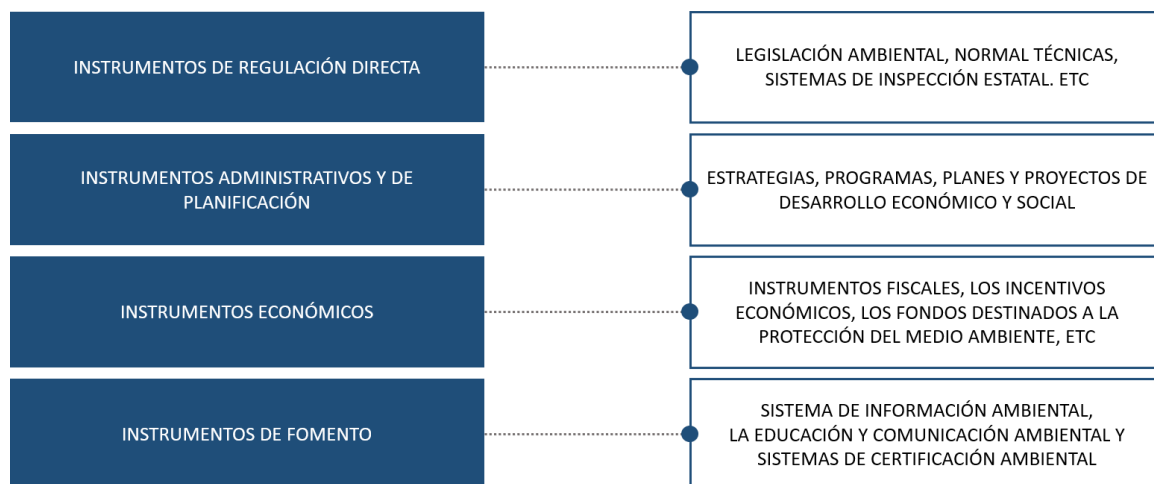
INSTRUMENTOS DE REGULACIÓN DIRECTA

LEGISLACIÓN AMBIENTAL, NORMAL TÉCNICAS, SISTEMAS DE INSPECCIÓN ESTATAL. ETC

INSTRUMENTOS ADMINISTRATIVOS Y DE PLANIFICACIÓN

ESTRATEGIAS, PROGRAMAS, PLANES Y PROYECTOS DE DESARROLLO ECONÓMICO Y SOCIAL

INSTRUMENTOS ECONÓMICOS

INSTRUMENTOS FISCALES, LOS INCENTIVOS ECONÓMICOS, LOS FONDOS DESTINADOS A LA PROTECCIÓN DEL MEDIO AMBIENTE, ETC

INSTRUMENTOS DE FOMENTO

SISTEMA DE INFORMACIÓN AMBIENTAL, LA EDUCACIÓN Y COMUNICACIÓN AMBIENTAL Y SISTEMAS DE CERTIFICACIÓN AMBIENTAL